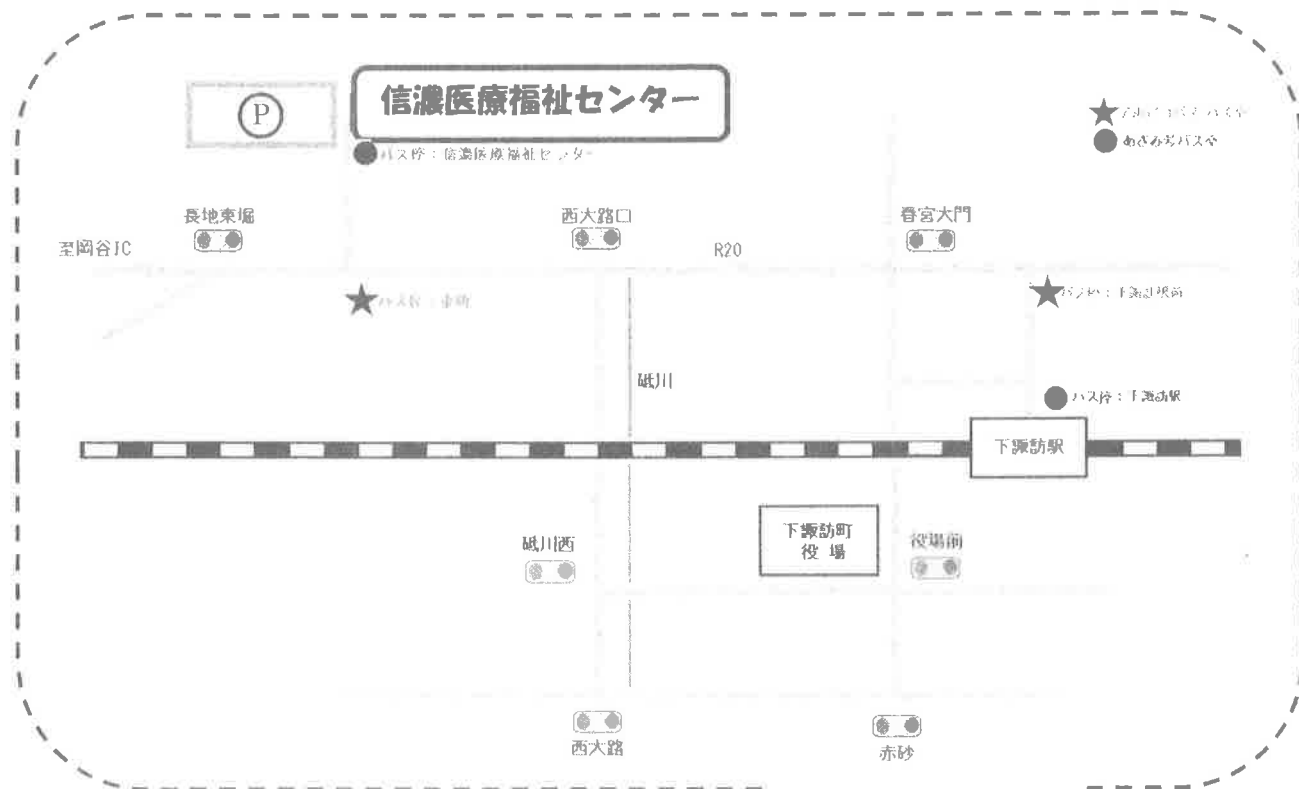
P

信濃医療福祉センター

バス停：信濃医療福祉センター

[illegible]バス停

あきみちバス停

長地東堀

西大路口

春宮大門

至岡谷IC

R20

バス停：赤砂

バス停：下諏訪駅前

砥川

バス停：下諏訪駅

下諏訪駅

砥川西

下諏訪町役場

役場前

西大路

赤砂